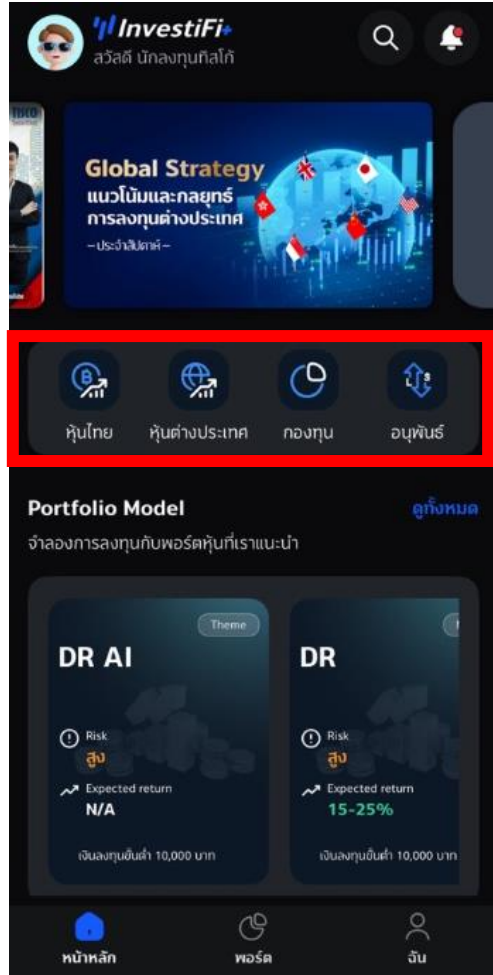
InvestiFi+
สวัสดี นักลงทุนทิสโก้

Global Strategy
แนวโน้มและกลยุทธ์การลงทุนต่างประเทศ
– ประจำสัปดาห์ –

หุ้นไทย
หุ้นต่างประเทศ
กองทุน
อนุพันธ์

Portfolio Model
ดูทั้งหมด
จำลองการลงทุนกับพอร์ตหุ้นที่เราแนะนำ

Theme
DR AI
Risk
สูง
Expected return
N/A
เงินลงทุนขั้นต่ำ 10,000 บาท

DR
Risk
สูง
Expected return
15-25%
เงินลงทุนขั้นต่ำ 10,000 บาท

หน้าหลัก
พอร์ต
ฉัน